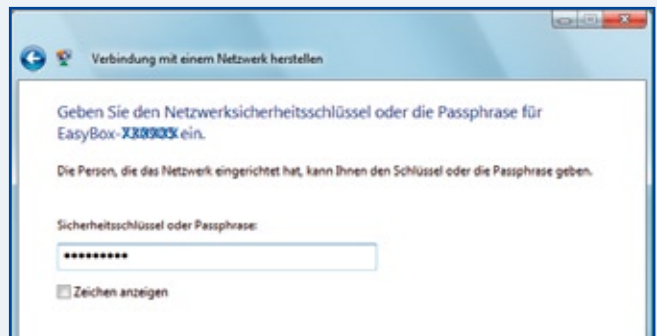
Verbindung mit einem Netzwerk herstellen

Geben Sie den Netzwerksicherheitsschlüssel oder die Passphrase für EasyBox-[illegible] ein.

Die Person, die das Netzwerk eingerichtet hat, kann Ihnen den Schlüssel oder die Passphrase geben.

Sicherheitsschlüssel oder Passphrase:

••••••••••

Zeichen anzeigen